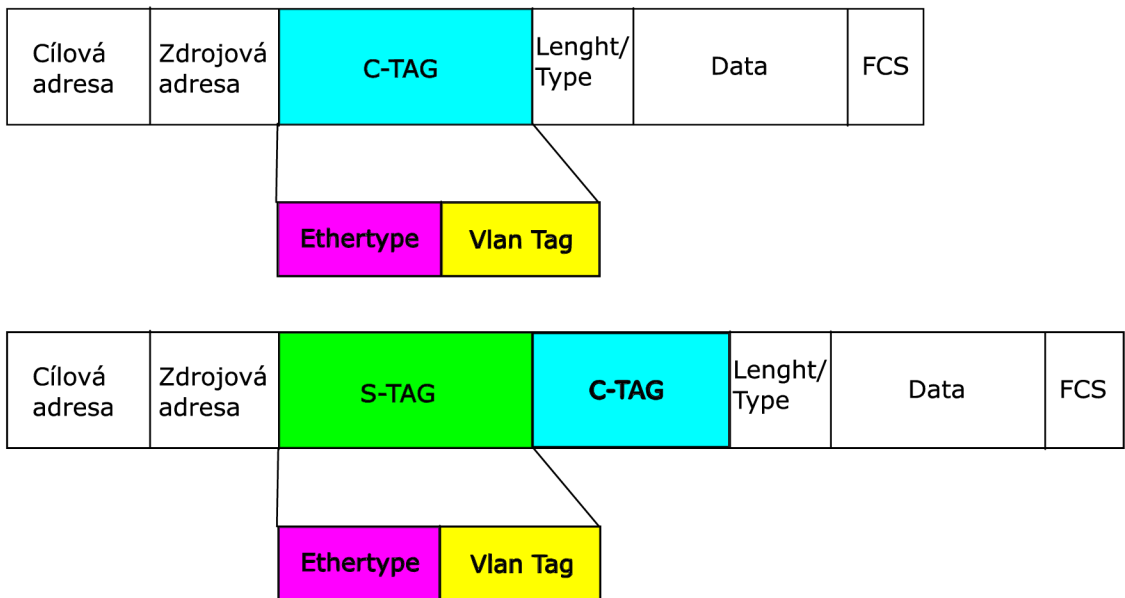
| Cílová adresa | Zdrojová adresa | C-TAG | Lenght/ Type | Data | FCS |
|---|---|---|---|---|---|

| Ethertype | Vlan Tag |
|---|---|

| Cílová adresa | Zdrojová adresa | S-TAG | C-TAG | Lenght/ Type | Data | FCS |
|---|---|---|---|---|---|---|

| Ethertype | Vlan Tag |
|---|---|